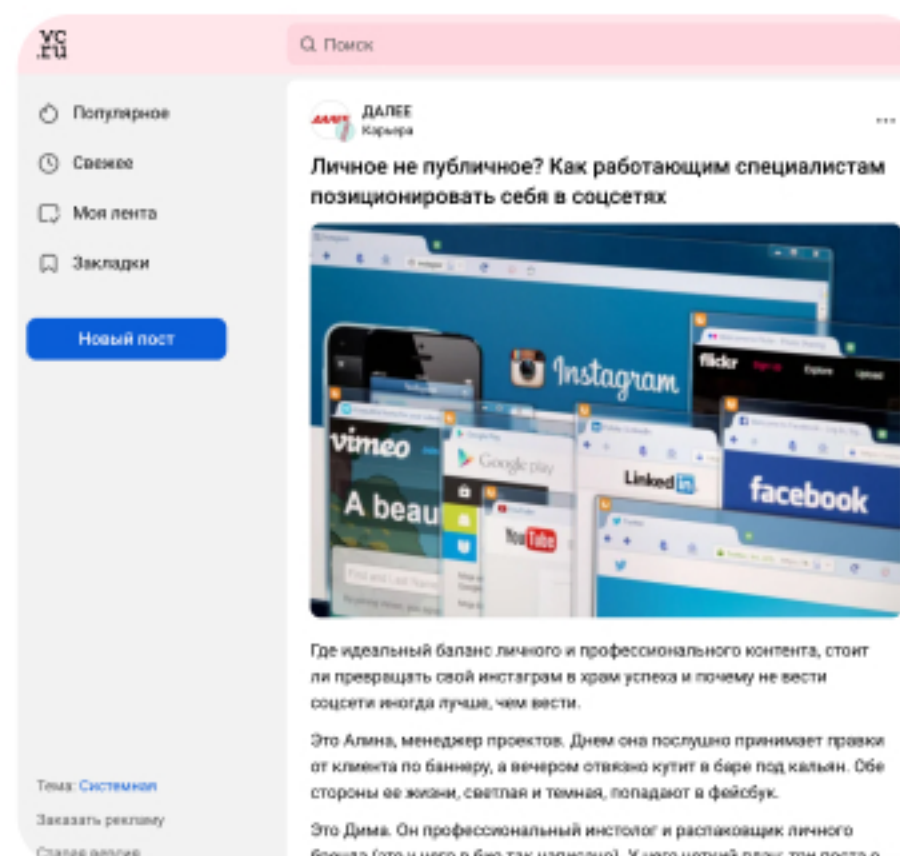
vc.ru

Поиск

Популярное

Свежее

Моя лента

Закладки

Новый пост

Тема: Системная

Заказать рекламу

Старая версия

ДАЛЕЕ
Карьера

...

Личное не публичное? Как работающим специалистам позиционировать себя в соцсетях

Instagram
flickr
vimeo
A beau
Google play
LinkedIn
facebook
YouTube

Где идеальный баланс личного и профессионального контента, стоит ли превращать свой инстаграм в храм успеха и почему не вести соцсети иногда лучше, чем вести.

Это Алина, менеджер проектов. Днем она послушно принимает правки от клиента по баннеру, а вечером отвязно кутит в баре под кальян. Обе стороны ее жизни, светлая и темная, попадают в фейсбук.

Это Дима. Он профессиональный инстолог и распаковщик личного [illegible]